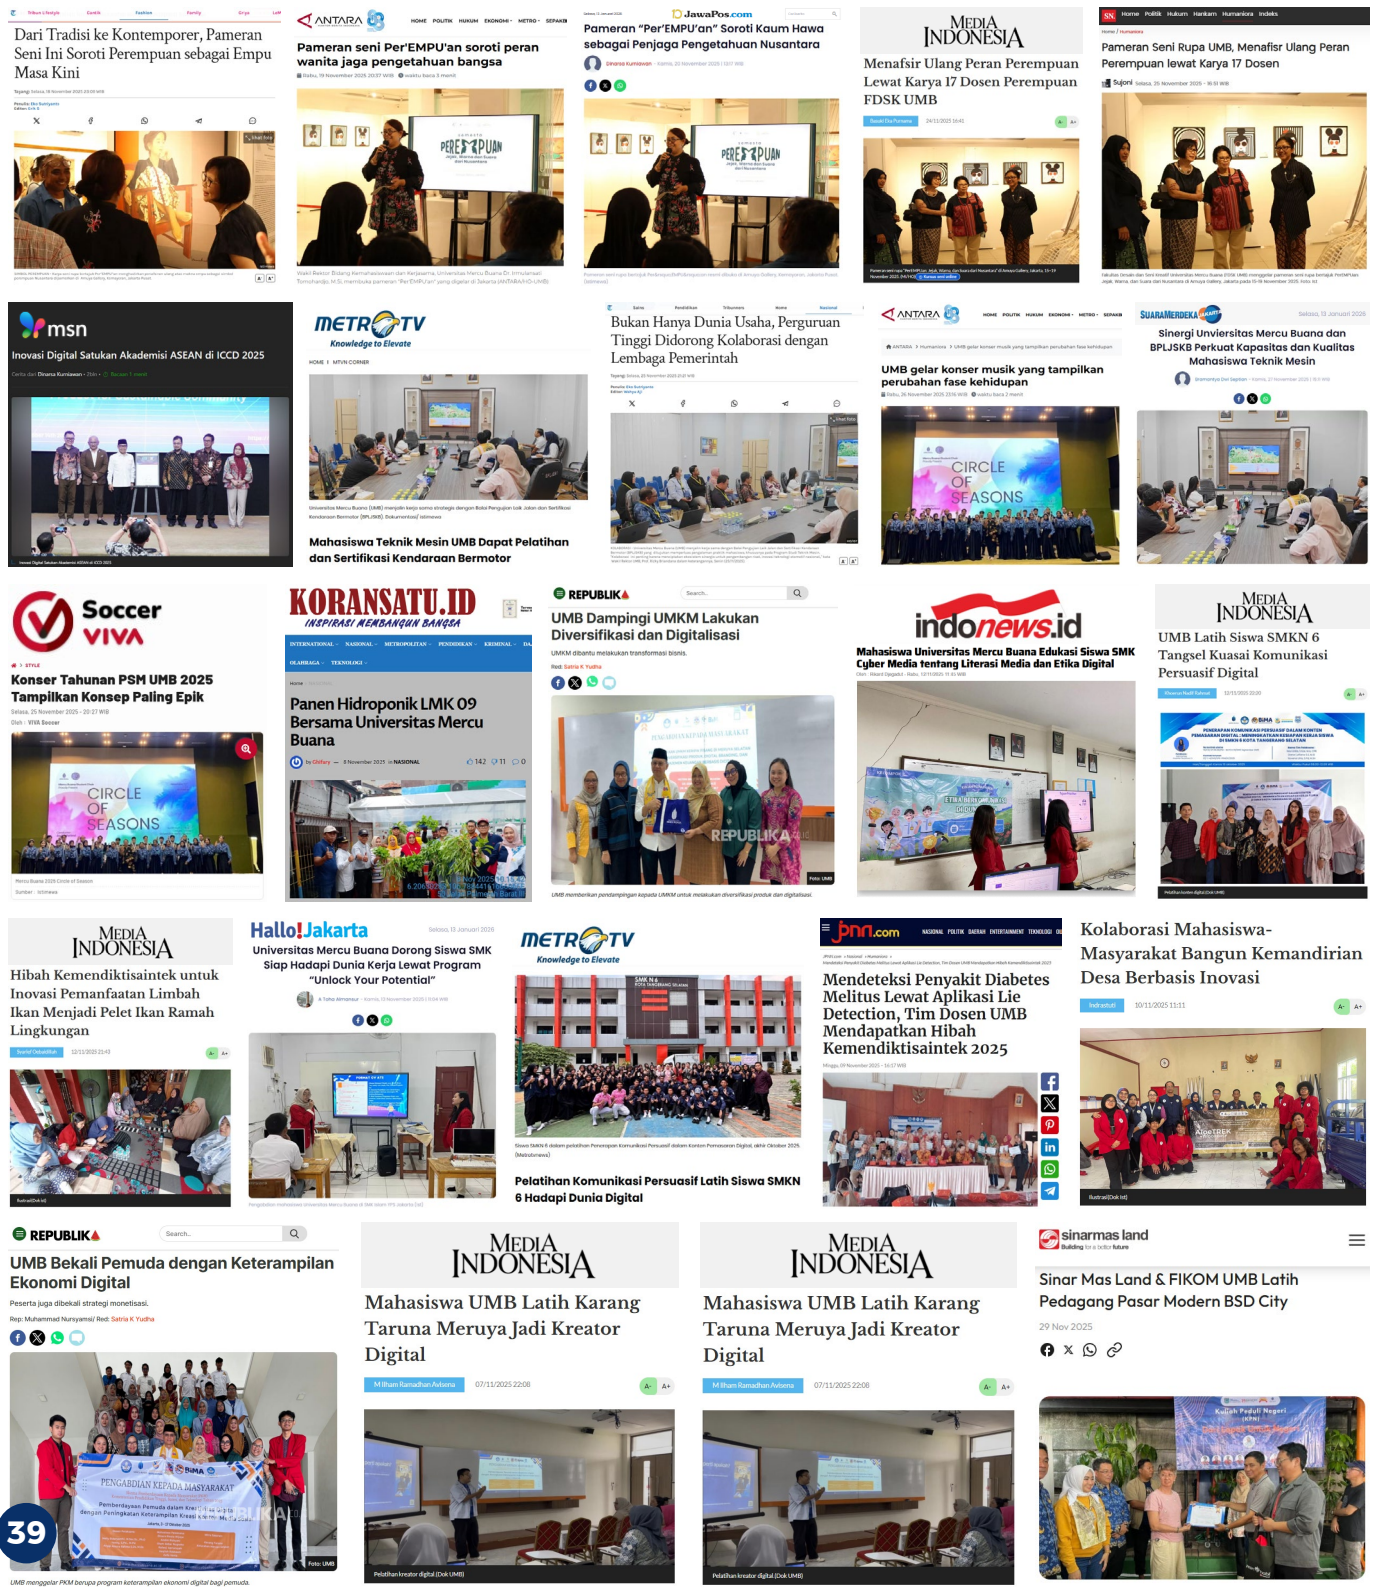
Dari Tradisi ke Kontemporer, Pameran Seni Ini Soroti Perempuan sebagai Empu Masa Kini

ANTARA
Pameran seni Per'EMPU'an soroti peran wanita jaga pengetahuan bangsa

JawaPos.com
Pameran "Per'EMPU'an" Soroti Kaum Hawa sebagai Penjaga Pengetahuan Nusantara

MEDIA INDONESIA
Menafsir Ulang Peran Perempuan Lewat Karya 17 Dosen Perempuan FDSK UMB

Pameran Seni Rupa UMB, Menafsir Ulang Peran Perempuan lewat Karya 17 Dosen

msn
Inovasi Digital Satukan Akademisi ASEAN di ICCD 2025

METRO TV
Knowledge to Elevate
Mahasiswa Teknik Mesin UMB Dapat Pelatihan dan Sertifikasi Kendaraan Bermotor

Bukan Hanya Dunia Usaha, Perguruan Tinggi Didorong Kolaborasi dengan Lembaga Pemerintah

ANTARA
UMB gelar konser musik yang tampilkan perubahan fase kehidupan

SUARAMERDEKA
Sinergi Unviersitas Mercu Buana dan BPLJSKB Perkuat Kapasitas dan Kualitas Mahasiswa Teknik Mesin

Soccer VIVA
Konser Tahunan PSM UMB 2025 Tampilkan Konsep Paling Epik

KORANSATU.ID
INSPIRASI MEMBANGUN BANGSA
Panen Hidroponik LMK 09 Bersama Universitas Mercu Buana

REPUBLIKA
UMB Dampingi UMKM Lakukan Diversifikasi dan Digitalisasi

indonews.id
Mahasiswa Universitas Mercu Buana Edukasi Siswa SMK Cyber Media tentang Literasi Media dan Etika Digital

MEDIA INDONESIA
UMB Latih Siswa SMKN 6 Tangsel Kuasai Komunikasi Persuasif Digital

MEDIA INDONESIA
Hibah Kemendiktisaintek untuk Inovasi Pemanfaatan Limbah Ikan Menjadi Pelet Ikan Ramah Lingkungan

Hallo!Jakarta
Universitas Mercu Buana Dorong Siswa SMK Siap Hadapi Dunia Kerja Lewat Program "Unlock Your Potential"

METRO TV
Knowledge to Elevate
Pelatihan Komunikasi Persuasif Latih Siswa SMKN 6 Hadapi Dunia Digital

jpnn.com
Mendeteksi Penyakit Diabetes Melitus Lewat Aplikasi Lie Detection, Tim Dosen UMB Mendapatkan Hibah Kemendiktisaintek 2025

Kolaborasi Mahasiswa-Masyarakat Bangun Kemandirian Desa Berbasis Inovasi

REPUBLIKA
UMB Bekali Pemuda dengan Keterampilan Ekonomi Digital
Peserta juga dibekali strategi monetisasi.

MEDIA INDONESIA
Mahasiswa UMB Latih Karang Taruna Meruya Jadi Kreator Digital

MEDIA INDONESIA
Mahasiswa UMB Latih Karang Taruna Meruya Jadi Kreator Digital

sinarmas land
Sinar Mas Land & FIKOM UMB Latih Pedagang Pasar Modern BSD City
29 Nov 2025

39